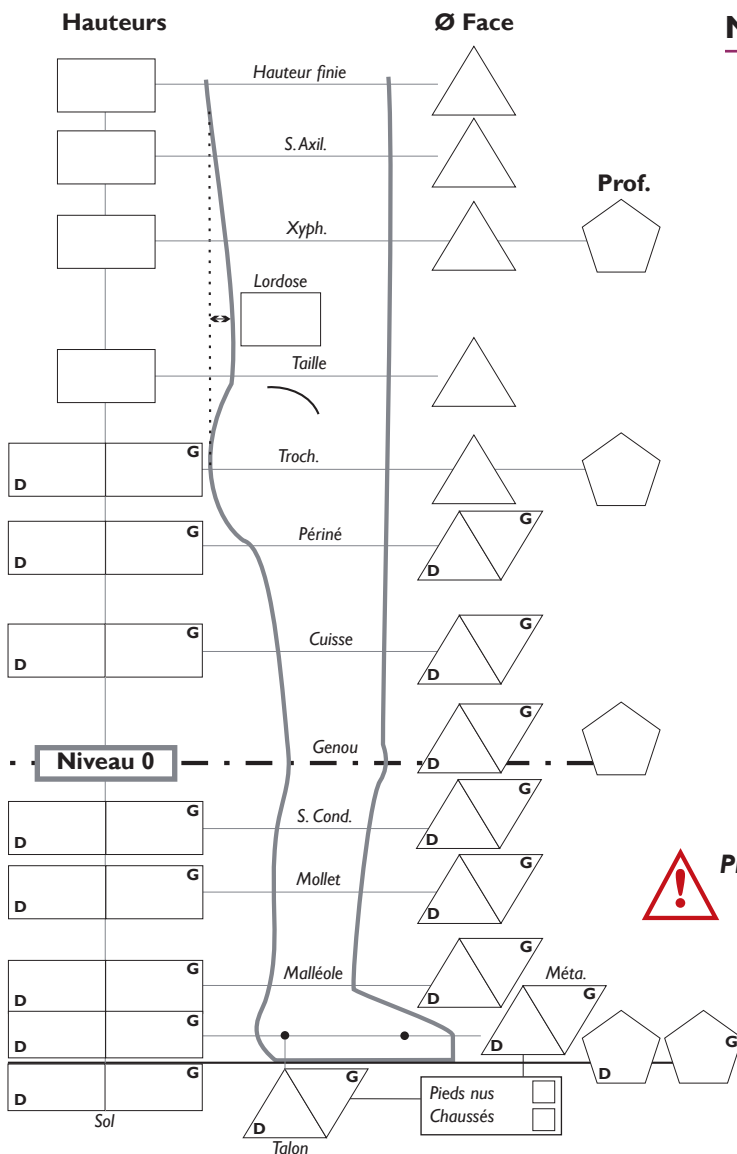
Hauteurs

Ø Face

N

Hauteur finie

S. Axil.

Prof.

Xyph.

Lordose

Taille

G

D

Troch.

G

D

Périné

G

D

G

D

Cuisse

G

D

G

D

Genou

Niveau 0

D

G

G

D

S. Cond.

G

D

G

D

Mollet

G

D

P

G

D

G

D

Malléole

Méta.

G

G

D

G

D

G

G

D

D

G

Sol

Pieds nus

Chaussés

Talon